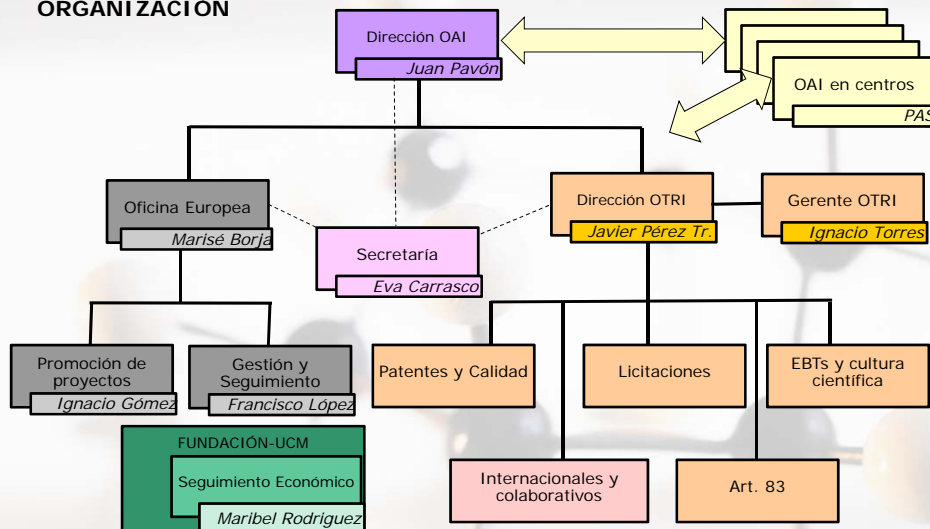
ORGANIZACION

Dirección OAI
Juan Pavón

OAI en centros
PAS

Oficina Europea
Marisé Borja

Secretaría
Eva Carrasco

Dirección OTRI
Javier Pérez Tr.

Gerente OTRI
Ignacio Torres

Promoción de proyectos
Ignacio Gómez

Gestión y Seguimiento
Francisco López

Patentes y Calidad

Licitaciones

EBTs y cultura científica

FUNDACIÓN-UCM
Seguimiento Económico
Maribel Rodriguez

Internacionales y colaborativos

Art. 83